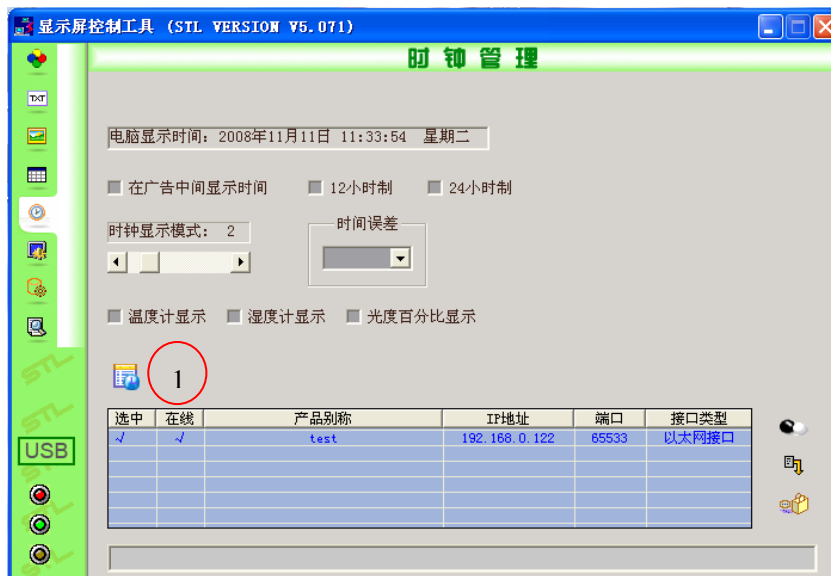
显示屏控制工具 (STL VERSION V5.071)

时 钟 管 理

TXT

电脑显示时间：2008年11月11日 11:33:54 星期二

在广告中间显示时间 12小时制 24小时制

时钟显示模式： 2

时间误差

温度计显示 湿度计显示 光度百分比显示

1

| 选中 | 在线 | 产品别称 | IP地址 | 端口 | 接口类型 |
|---|---|---|---|---|---|
| √ | √ | test | 192.168.0.122 | 65533 | 以太网接口 |

STL
STL
USB
STL